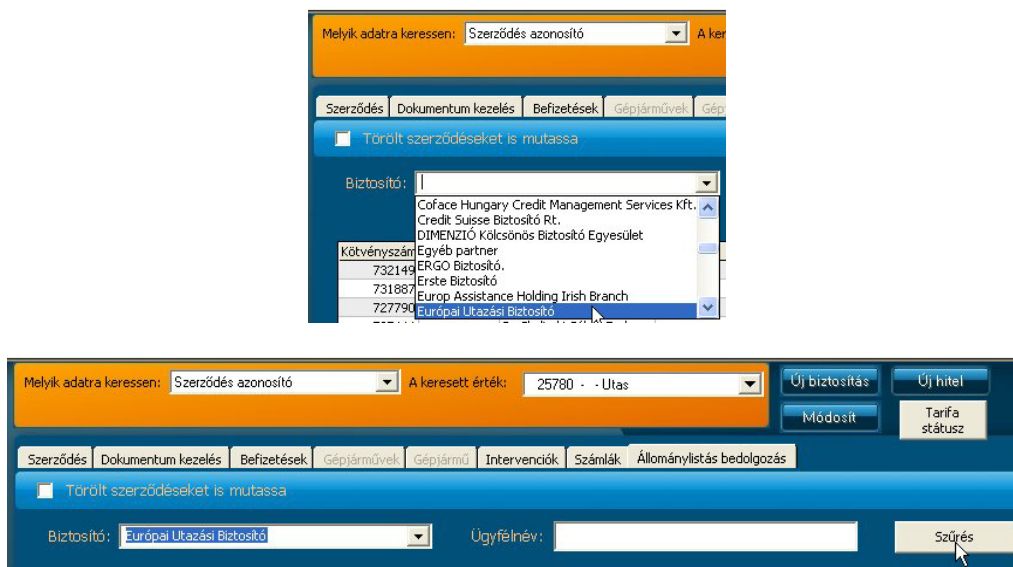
Melyik adatra keressen: Szerződés azonosító A ker

Szerződés | Dokumentum kezelés | Befizetések | Gépjárművek | Gép

Törölt szerződéseket is mutassa

Biztosító:

Coface Hungary Credit Management Services Kft.
Credit Suisse Biztosító Rt.
DIMENZIÓ Kölcsönös Biztosító Egyesület
Egyéb partner
ERGO Biztosító.
Erste Biztosító
Europ Assistance Holding Irish Branch
Európai Utazási Biztosító

Kötvényszám
732149
731887
727790

Melyik adatra keressen: Szerződés azonosító A keresett érték: 25780 - - Utas

Új biztosítás
Új hitel
Módosít
Tarifa státusz

Szerződés | Dokumentum kezelés | Befizetések | Gépjárművek | Gépjármű | Intervenciók | Számlák | Állománylistás bedolgozás

Törölt szerződéseket is mutassa

Biztosító: Európai Utazási Biztosító Ügyfélnév:

Szűrés